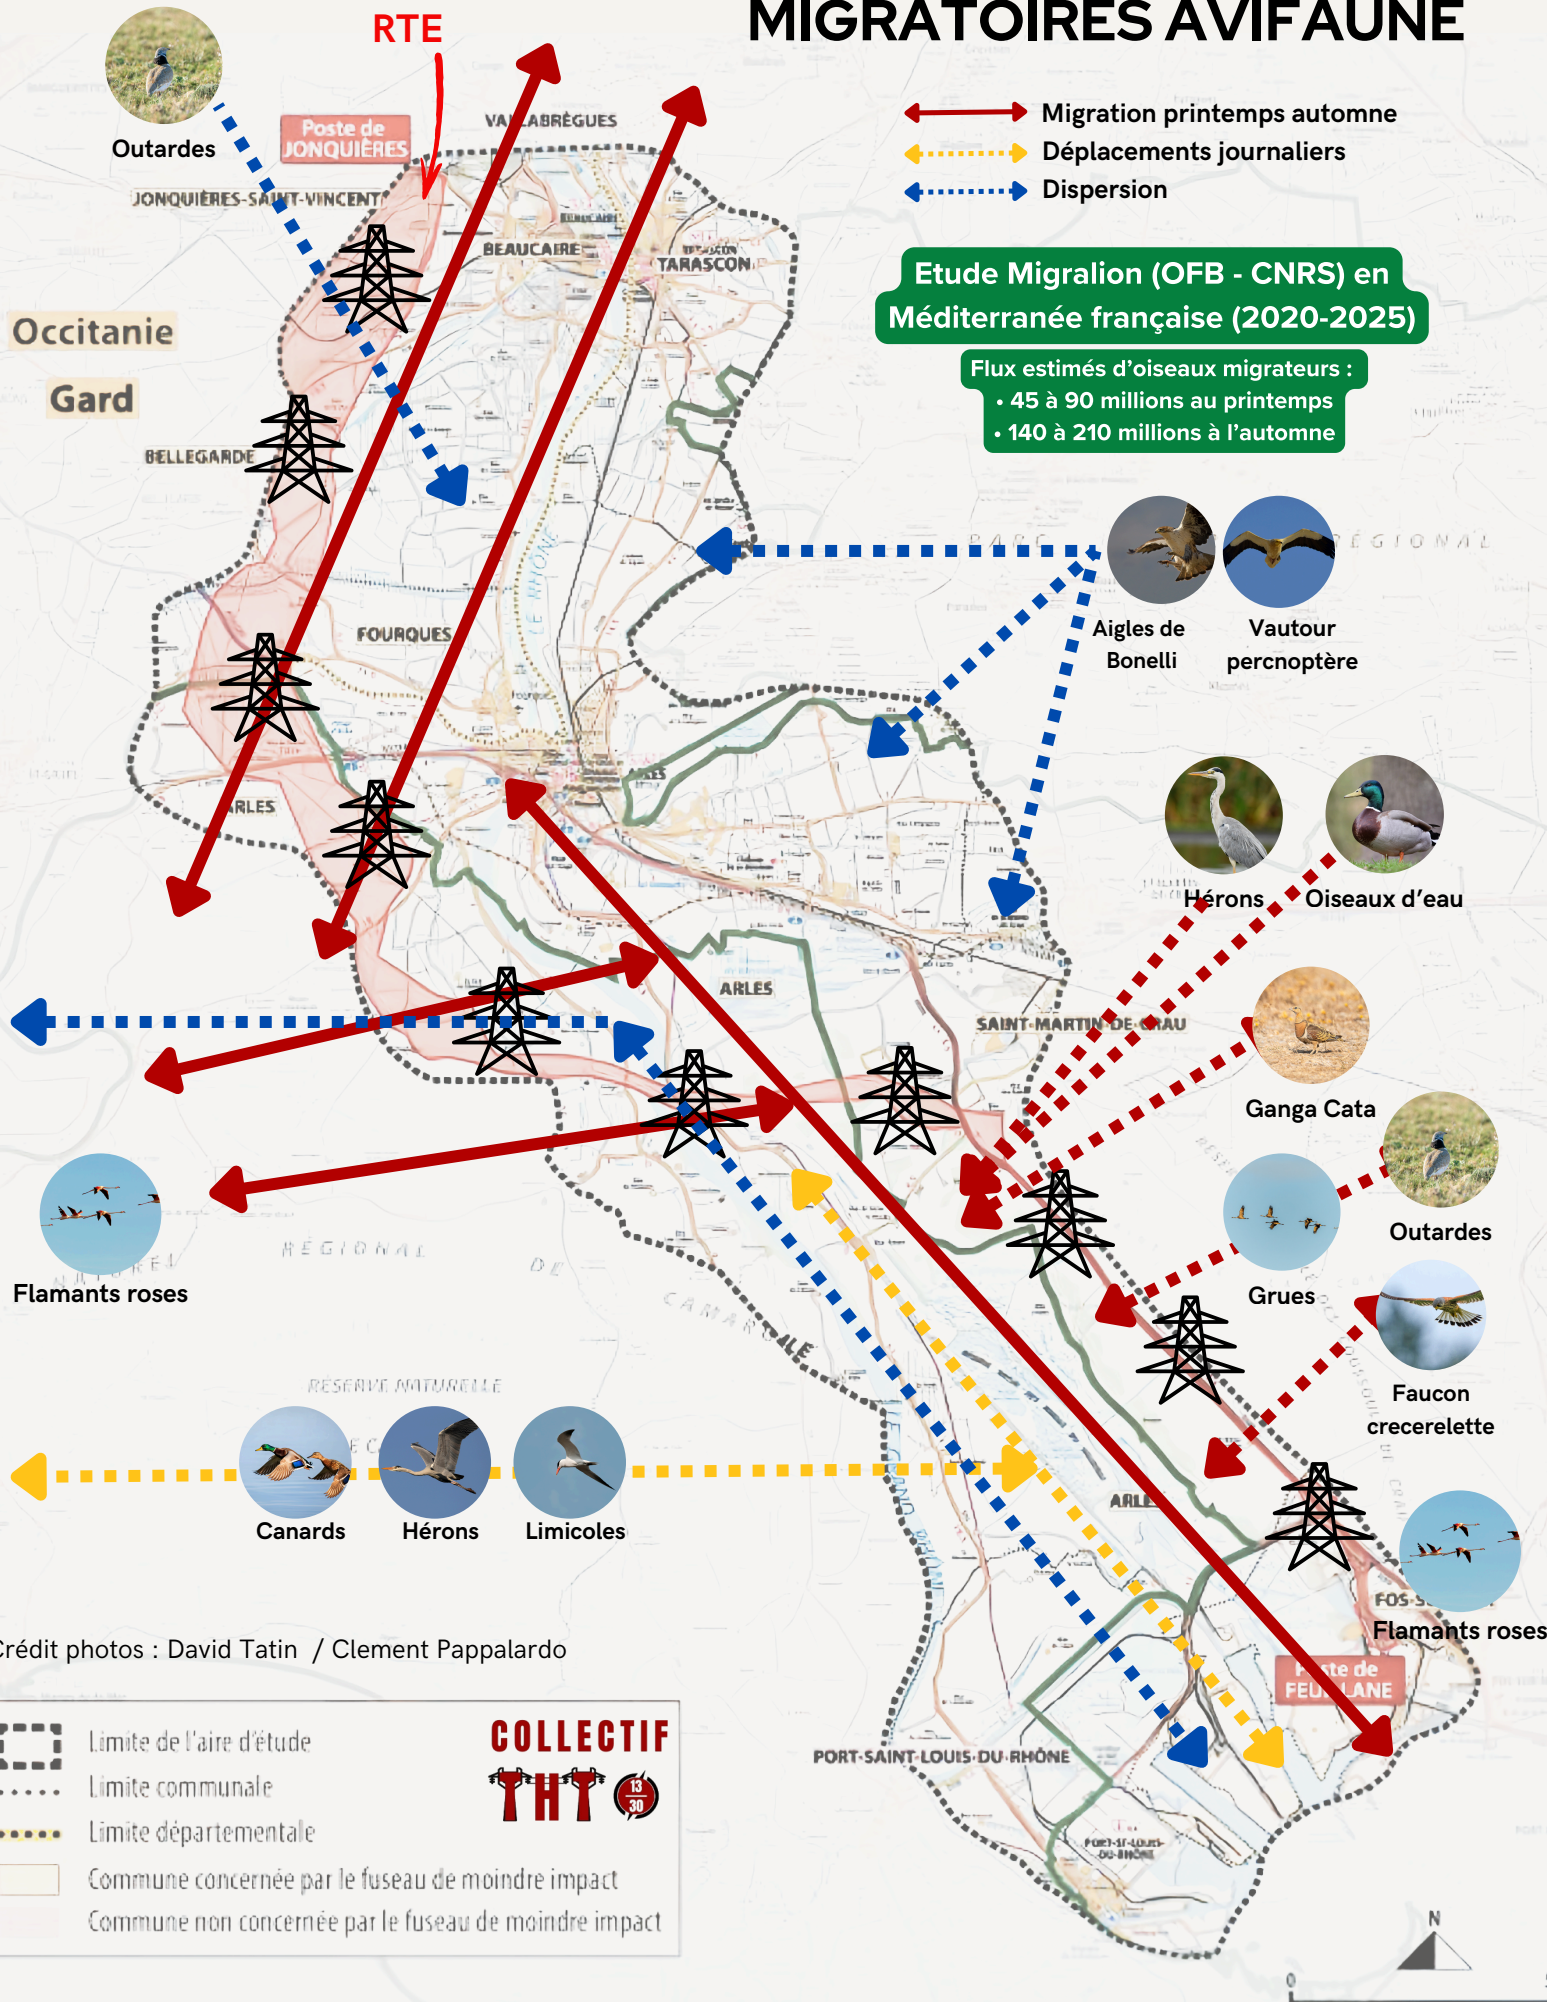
MIGRATOIRES AVIFAUNE

RTE

Outardes

Poste de JONQUIÈRES

VALLABRÈGUES

JONQUIÈRES-SAINT-VINCENT

BEAUCAIRE

TARASCON

Occitanie

Gard

BELLEGARDE

FOURQUES

ARLES

ARLES

SAINT-MARTIN-DE-CRAU

Migration printemps automne
Déplacements journaliers
Dispersion

Etude Migralion (OFB - CNRS) en Méditerranée française (2020-2025)

Flux estimés d'oiseaux migrateurs :
• 45 à 90 millions au printemps
• 140 à 210 millions à l'automne

Aigles de Bonelli

Vautour percnoptère

Hérons

Oiseaux d'eau

Ganga Cata

Outardes

Grues

Faucon crecerelette

Flamants roses

Flamants roses

RÉGIONAL

CAMARGUE

RÉSERVE NATURELLE

Canards

Hérons

Limicoles

ARLES

FOS-S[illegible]

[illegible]ste de FEU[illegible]LANE

PORT-SAINT-LOUIS-DU-RHÔNE

Crédit photos : David Tatin / Clement Pappalardo

Limite de l'aire d'étude
Limite communale
Limite départementale
Commune concernée par le fuseau de moindre impact
Commune non concernée par le fuseau de moindre impact

COLLECTIF THT 13 30

N